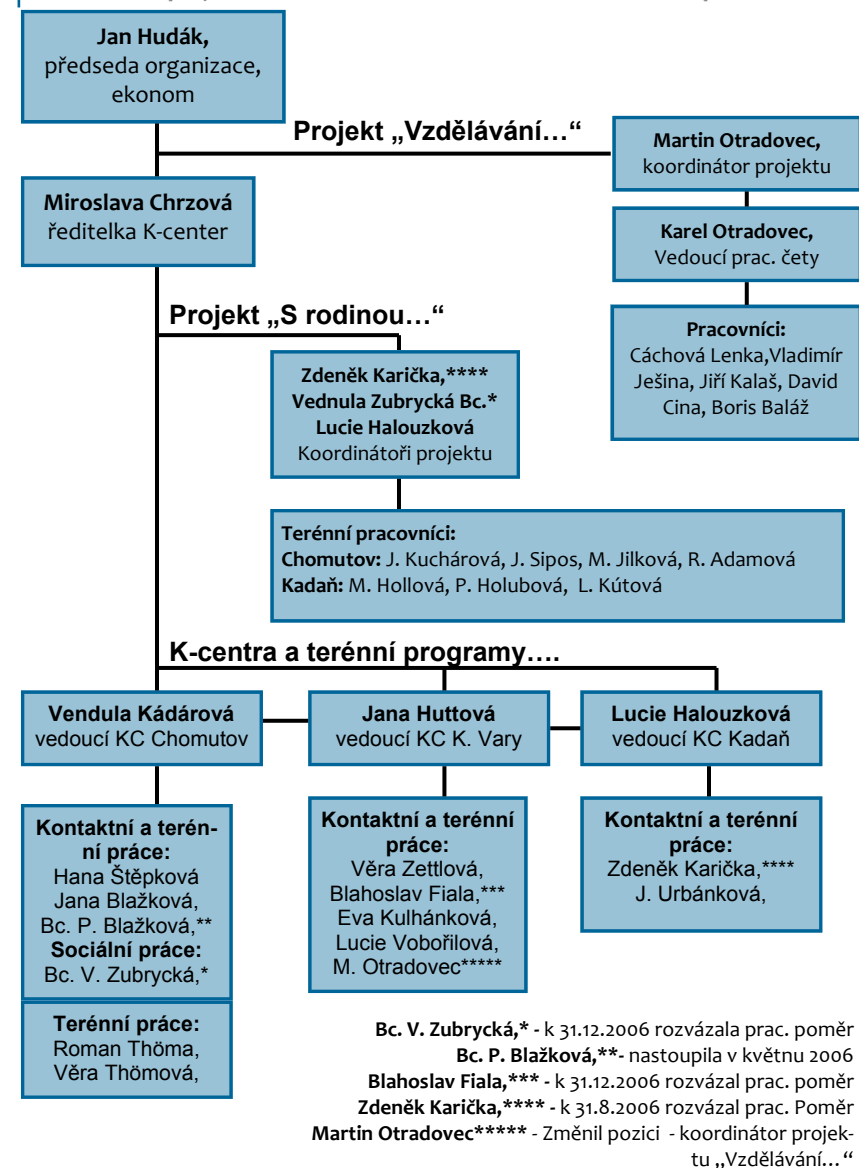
**Jan Hudák,** předseda organizace, ekonom

**Projekt „Vzdělávání…“**

**Martin Otradovec,** koordinátor projektu

**Karel Otradovec,** Vedoucí prac. čety

**Pracovníci:** Cáchová Lenka,Vladimír Ješina, Jiří Kalaš, David Cina, Boris Baláž

**Miroslava Chrzová** ředitelka K-center

**Projekt „S rodinou…“**

**Zdeněk Karička,\*\*\*\***
**Vednula Zubrycká Bc.\***
**Lucie Halouzková**
Koordinátoři projektu

**Terénní pracovníci:**
**Chomutov:** J. Kuchárová, J. Sipos, M. Jilková, R. Adamová
**Kadaň:** M. Hollová, P. Holubová, L. Kútová

**K-centra a terénní programy….**

**Vendula Kádárová** vedoucí KC Chomutov

**Jana Huttová** vedoucí KC K. Vary

**Lucie Halouzková** vedoucí KC Kadaň

**Kontaktní a terénní práce:**
Hana Štěpková
Jana Blažková,
Bc. P. Blažková,\*\*
**Sociální práce:**
Bc. V. Zubrycká,\*

**Terénní práce:**
Roman Thöma,
Věra Thömová,

**Kontaktní a terénní práce:**
Věra Zettlová,
Blahoslav Fiala,\*\*\*
Eva Kulhánková,
Lucie Vobořilová,
M. Otradovec\*\*\*\*\*

**Kontaktní a terénní práce:**
Zdeněk Karička,\*\*\*\*
J. Urbánková,

**Bc. V. Zubrycká,\*** - k 31.12.2006 rozvázala prac. poměr
**Bc. P. Blažková,\*\***- nastoupila v květnu 2006
**Blahoslav Fiala,\*\*\*** - k 31.12.2006 rozvázal prac. poměr
**Zdeněk Karička,\*\*\*\*** - k 31.8.2006 rozvázal prac. Poměr
**Martin Otradovec\*\*\*\*\*** - Změnil pozici - koordinátor projektu „Vzdělávání…“